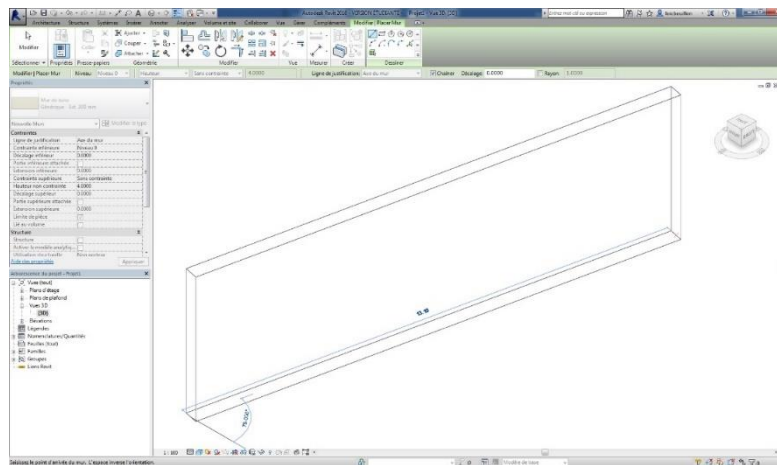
Autodesk Revit 2016 - VERSION ÉTUDIANTE  Projet1 - Vue 3D: {3D}
Architecture  Structure  Systèmes  Insérer  Annoter  Analyser  Volume et site  Collaborer  Vue  Gérer  Compléments  Modifier | Placer Mur
Modifier
Coller
Couper
Attacher
Sélectionner  Propriétés  Presse-papiers  Géométrie  Modifier  Vue  Mesurer  Créer  Dessiner
Modifier | Placer Mur  Niveau: Niveau 0  Hauteur  Sans contrainte  4.0000  Ligne de justification: Axe du mur  Chaîner  Décalage: 0.0000  Rayon: 1.0000
Propriétés
Mur de base
Générique - 1ok. 200 mm
Nouveau Murs  Modifier le type
Contraintes
Ligne de justification  Axe du mur
Contrainte inférieure  Niveau 0
Décalage inférieur  0.0000
Partie inférieure attachée
Extension inférieure  0.0000
Contrainte supérieure  Sans contrainte
Hauteur non contrainte  4.0000
Décalage supérieur  0.0000
Partie supérieure attachée
Extension supérieure  0.0000
Limite de pièce
Lié au volume
Structure
Structure
Activer le modèle analytiqu...
Utilisation structurelle  Non porteur
Aide des propriétés  Appliquer
Arborescence du projet - Projet1
Vues (tout)
Plans d'étage
Plans de plafond
Vues 3D
{3D}
Élévations
Légendes
Nomenclatures/Quantités
Feuilles (tout)
Familles
Groupes
Liens Revit
1 : 100
Sélectionnez le point d'arrivée du mur. L'espace inverse l'orientation.